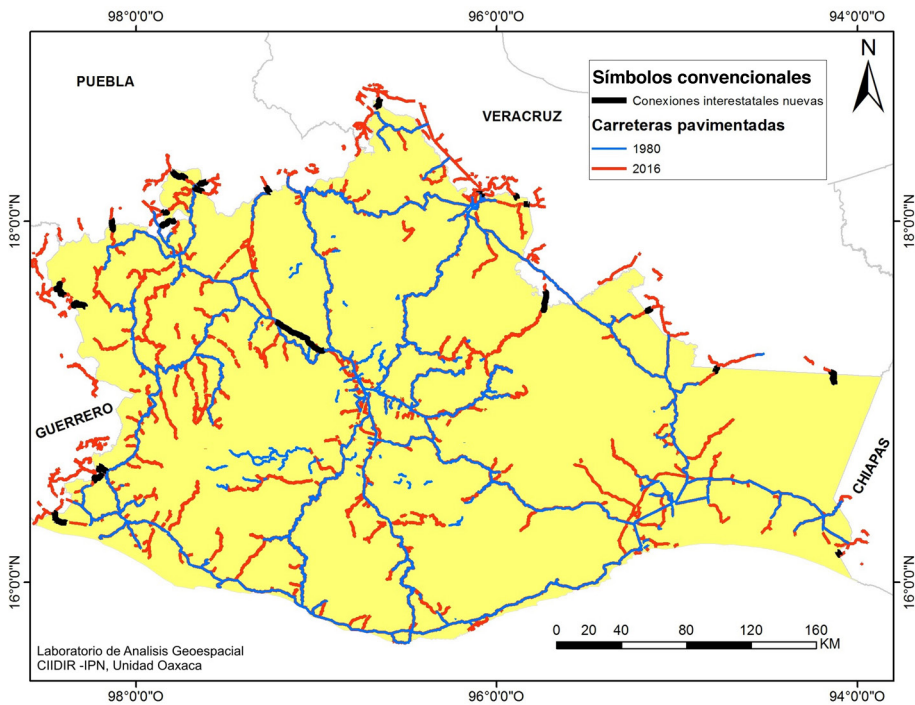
98°0'0"O
96°0'0"O
94°0'0"O

N

PUEBLA

VERACRUZ

Símbolos convencionales
Conexiones interestatales nuevas
Carreteras pavimentadas
1980
2016

18°0'0"N
18°0'0"N

GUERRERO

CHIAPAS

16°0'0"N
16°0'0"N

0 20 40 80 120 160
KM

Laboratorio de Analisis Geoespacial
CIIDIR -IPN, Unidad Oaxaca

98°0'0"O
96°0'0"O
94°0'0"O